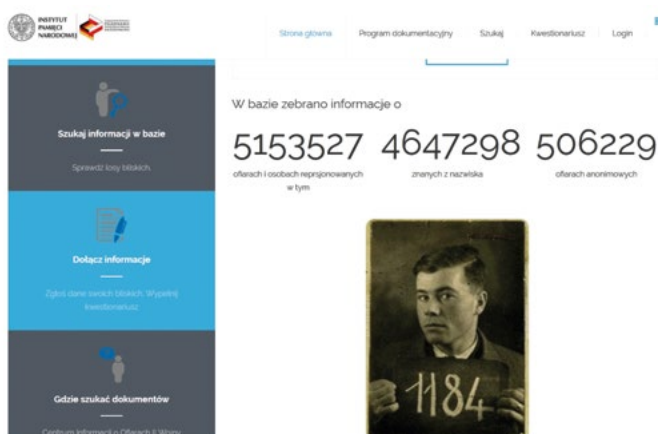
INSTYTUT PAMIĘCI NARODOWEJ

Strona główna
Program dokumentacyjny
Szukaj
Kwestionariusz
Login

Szukaj informacji w bazie

Sprawdź losy bliskich.

Dołącz informacje

Zgłoś dane swoich bliskich. Wypełnij kwestionariusz

Gdzie szukać dokumentów

Centrum Informacji o Ofiarach II Wojny

W bazie zebrano informacje o

5153527
ofiarach i osobach represjonowanych w tym

4647298
znanych z nazwiska

506229
ofiarach anonimowych

1184